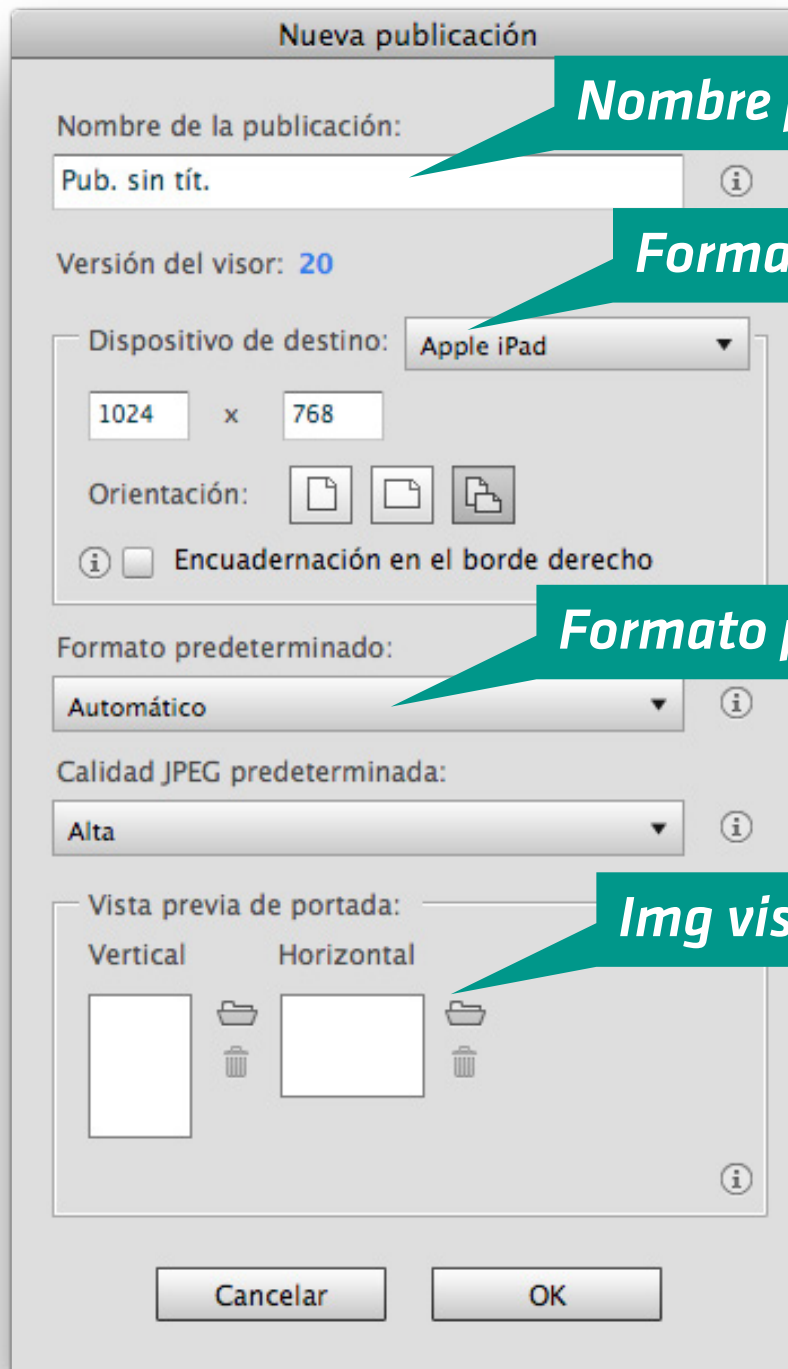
Nueva publicación

Nombre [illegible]

Nombre de la publicación:

Pub. sin tít.

Forma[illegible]

Versión del visor: 20

Dispositivo de destino: Apple iPad

1024 x 768

Orientación:

Encuadernación en el borde derecho

Formato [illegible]

Formato predeterminado:

Automático

Calidad JPEG predeterminada:

Alta

Vista previa de portada:

Img vis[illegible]

Vertical Horizontal

Cancelar OK